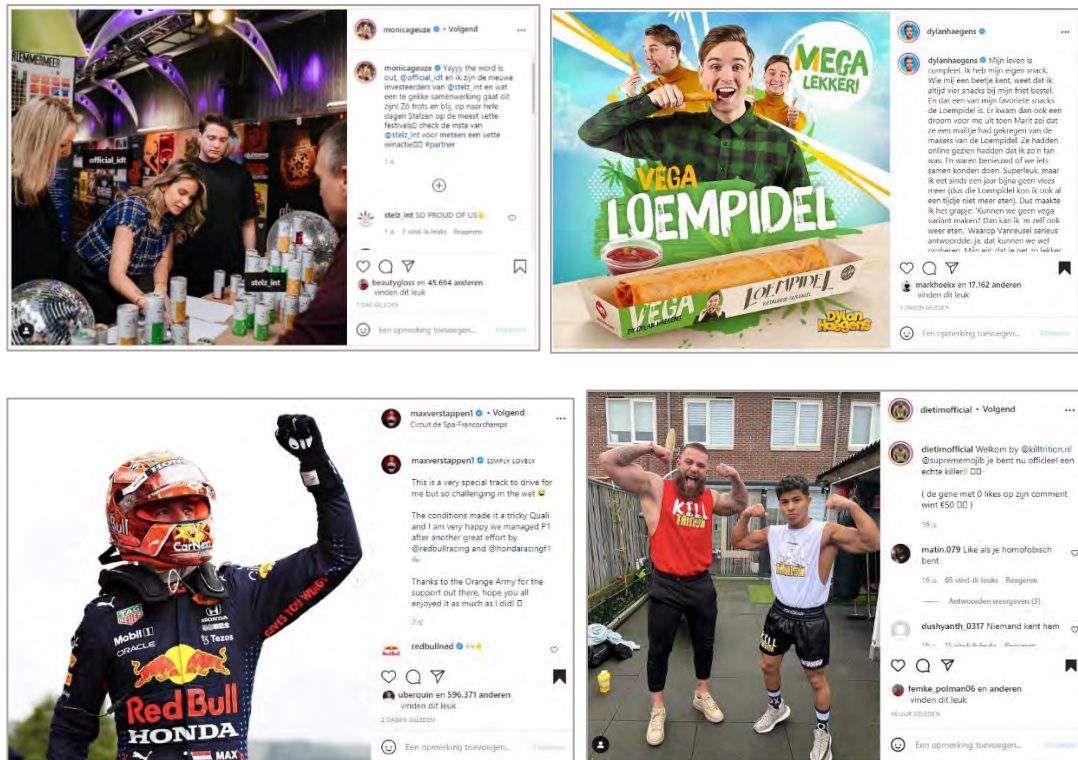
monicageuze • Volgend

monicageuze Yayyy the word is out. @official_idt en ik zijn de nieuwe investeerders van @stelz_int en wat een te gekke samenwerking gaat dit zijn! Zó trots en blij, op naar hele dagen Stelzen op de meest vette festivals!! check de insta van @stelz_int voor meteen een vette winactie!! #partner

1 d.

stelz_int SO PROUD OF US

1 d. 7 vind-ik-leuks Reageren

beautygloss en 45.694 anderen vinden dit leuk

1 DAG GELEDEN

Een opmerking toevoegen... Plaatsen

official_idt

stelz_int

dylanhaegens

dylanhaegens Mijn leven is compleet. Ik heb mijn eigen snack. Wie mij een beetje kent, weet dat ik altijd vier snacks bij mijn friet bestel. En dat een van mijn favoriete snacks de Loempidel is. Er kwam dan ook een droom voor mij uit toen Marit zei dat ze een mailtje had gekregen van de makers van de Loempidel. Ze hadden online gezien hoe dat ik zo'n fan was. En waren benieuwd of we iets samen konden doen. Superleuk, maar ik eet sinds een jaar bijna geen vlees meer (dus die Loempidel kon ik ook al een tijdje niet meer eten). Dus maakte ik het grapje: 'Kunnen we geen vega variant maken? Dan kan ik 'm zelf ook weer eten. Waarop Vanreusel serieus antwoordde: ja, dat kunnen we wel proberen. Mijn eis: dat je net zo lekker

MEGA LEKKER!

VEGA LOEMPIDEL

VEGA

LOEMPIDEL

Dylan Haegens

markhoekx en 17.162 anderen vinden dit leuk

5 DAGEN GELEDEN

Een opmerking toevoegen... Plaatsen

maxverstappen1 • Volgend
Circuit de Spa-Francorchamps

maxverstappen1 SIMPLY LOVELY

This is a very special track to drive for me but so challenging in the wet

The conditions made it a tricky Quali and I am very happy we managed P1 after another great effort by @redbullracing and @hondaracingf1

Thanks to the Orange Army for the support out there, hope you all enjoyed it as much as I did!

2 d.

redbullned

uberquin en 596.371 anderen vinden dit leuk

2 DAGEN GELEDEN

Een opmerking toevoegen... Plaatsen

Red Bull
HONDA
Mobil 1
ORACLE
Tezos
TAG Heuer
CarNext
MAX

dietimofficial • Volgend

dietimofficial Welkom by @killtrition.nl @suprememojib je bent nu officieel een echte killer!

( de gene met 0 likes op zijn comment wint €50 )

16 u.

matin.079 Like als je homofobisch bent

16 u. 65 vind-ik-leuks Reageren

Antwoorden weergeven (3)

dushyanth_0317 Niemand kent hem

femke_polman06 en anderen vinden dit leuk

16 UUR GELEDEN

Een opmerking toevoegen... Plaatsen

KILL